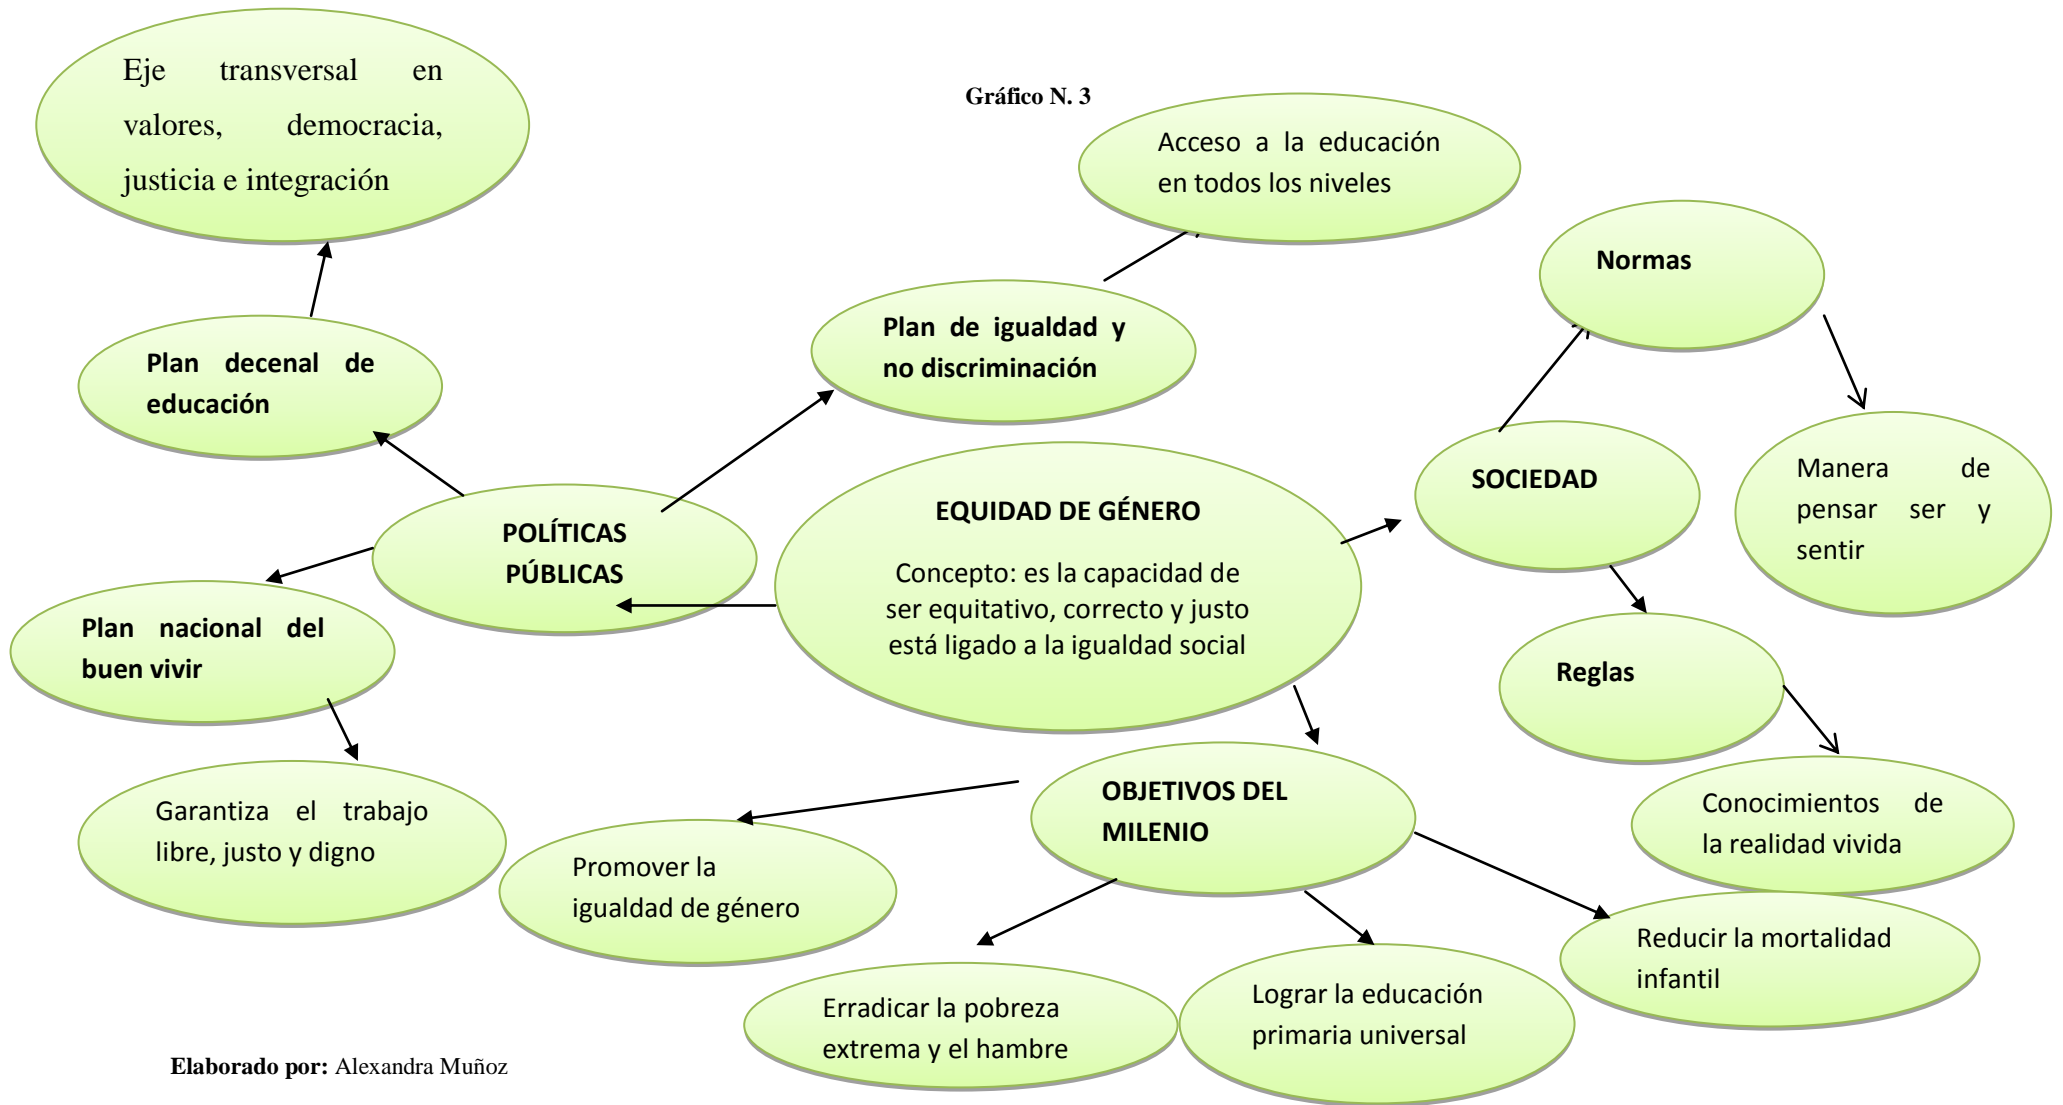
Gráfico N. 3

Eje transversal en valores, democracia, justicia e integración

Acceso a la educación en todos los niveles

Normas

Plan de igualdad y no discriminación

Plan decenal de educación

SOCIEDAD

Manera de pensar ser y sentir

POLÍTICAS PÚBLICAS

EQUIDAD DE GÉNERO

Concepto: es la capacidad de ser equitativo, correcto y justo está ligado a la igualdad social

Plan nacional del buen vivir

Reglas

Garantiza el trabajo libre, justo y digno

OBJETIVOS DEL MILENIO

Conocimientos de la realidad vivida

Promover la igualdad de género

Reducir la mortalidad infantil

Erradicar la pobreza extrema y el hambre

Lograr la educación primaria universal

Elaborado por: Alexandra Muñoz